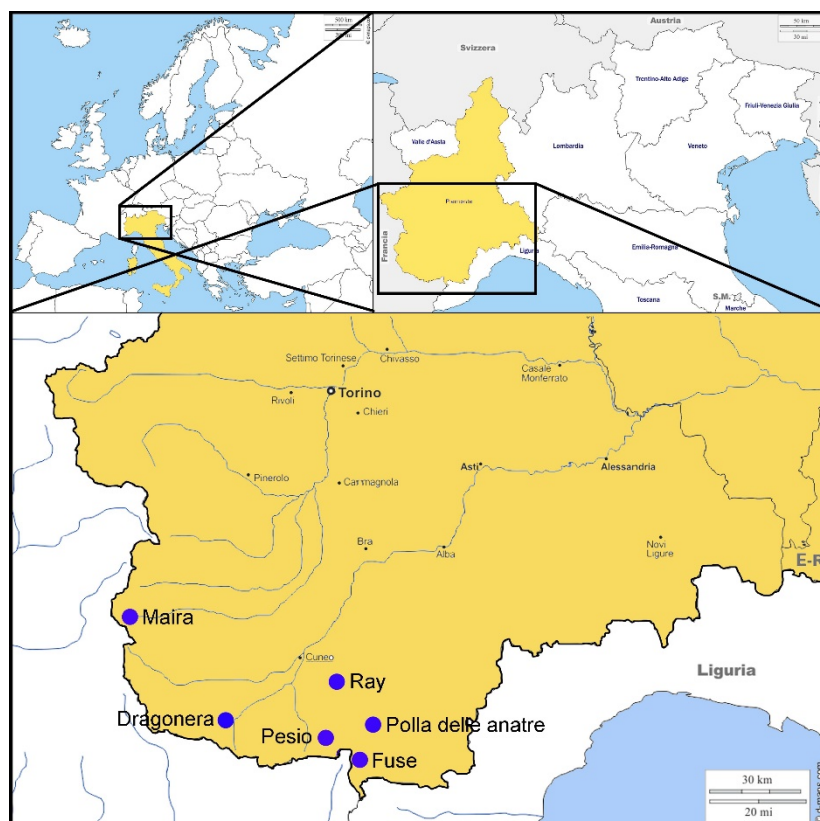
500 km
300 mi

Austria
50 km
30 mi
Svizzera
Trentino-Alto Adige
Friuli-Venezia Giulia
Valle d'Aosta
Lombardia
Veneto
Piemonte
Francia
Liguria
Emilia-Romagna
Toscana
S.M.
Marche

Settimo Torinese
Chivasso
Casale Monferrato
Torino
Rivoli
Chieri
Pinerolo
Carmagnola
Asti
Alessandria
Bra
Alba
Novi Ligure
E-R
Maira
Cuneo
Liguria
Ray
Dragonera
Polla delle anatre
Pesio
Fuse
30 km
20 mi